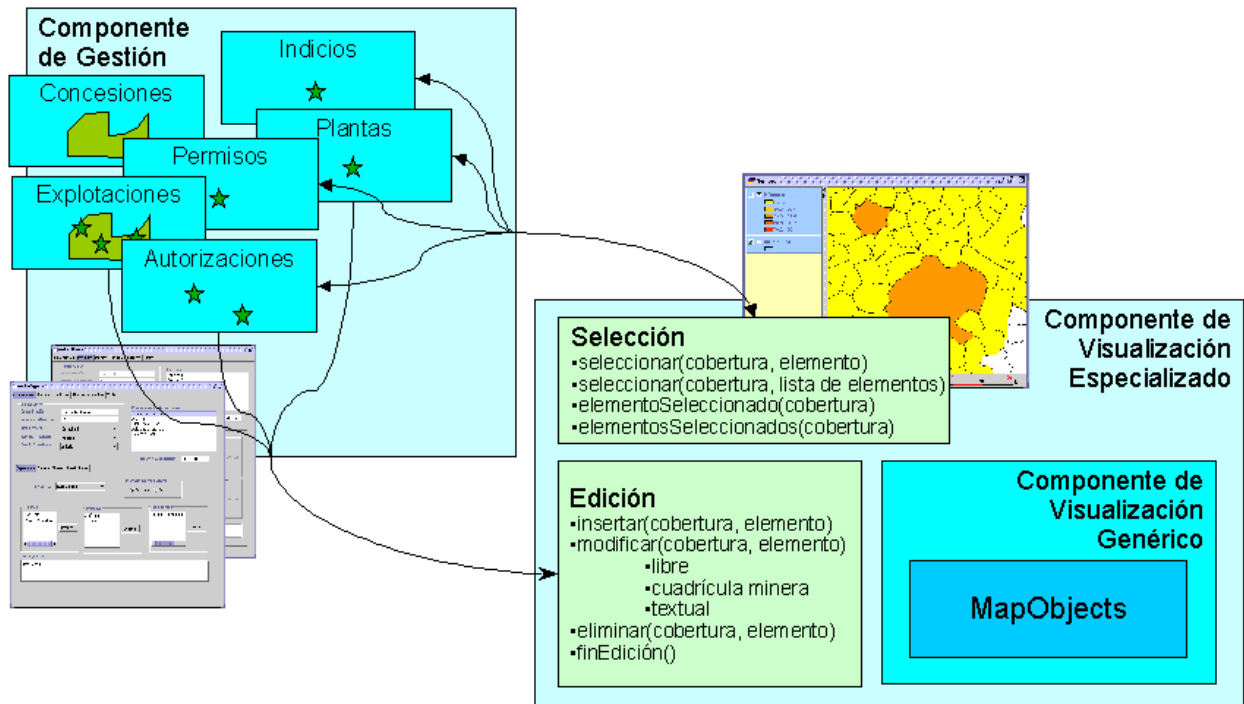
Componente de Gestión

Indicios

Concesiones

Plantas

Permisos

Explotaciones

Autorizaciones

Componente de Visualización Especializado

Selección
▪seleccionar(cobertura, elemento)
▪seleccionar(cobertura, lista de elementos)
▪elementoSeleccionado(cobertura)
▪elementosSeleccionados(cobertura)

Edición
▪insertar(cobertura, elemento)
▪modificar(cobertura, elemento)
▪libre
▪cuadrícula minera
▪textual
▪eliminar(cobertura, elemento)
▪finEdición()

Componente de Visualización Genérico

MapObjects